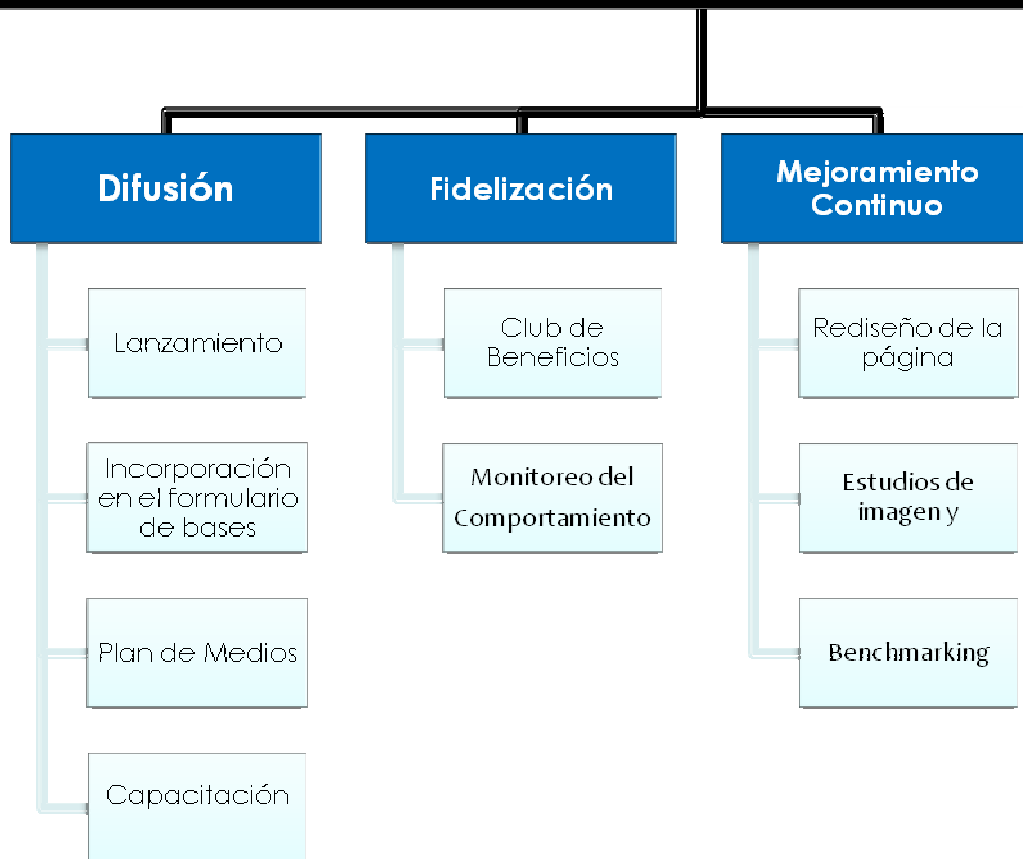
Difusión

Lanzamiento

Incorporación en el formulario de bases

Plan de Medios

Capacitación

Fidelización

Club de Beneficios

Monitoreo del Comportamiento

Mejoramiento Continuo

Rediseño de la página

Estudios de imagen y

Benchmarking